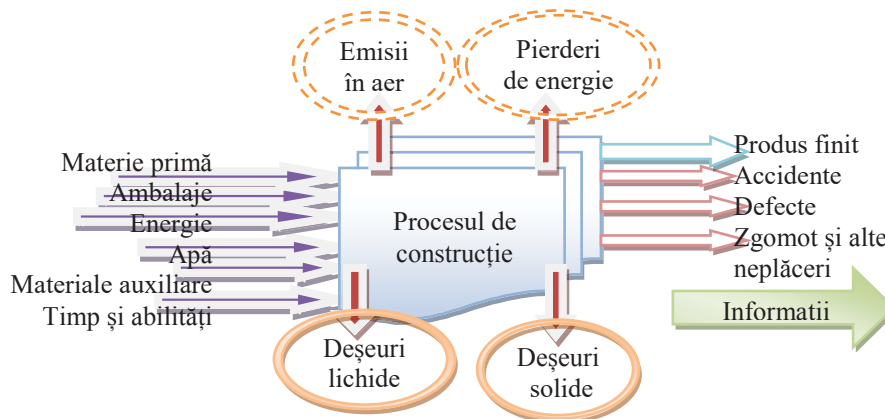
Emisii în aer

Pierderi de energie

Materie primă
Ambalaje
Energie
Apă
Materiale auxiliare
Timp și abilități

Procesul de construcție

Produs finit
Accidente
Defecte
Zgomot și alte neplăceri

Informatii

Deșeuri lichide

Deșeuri solide